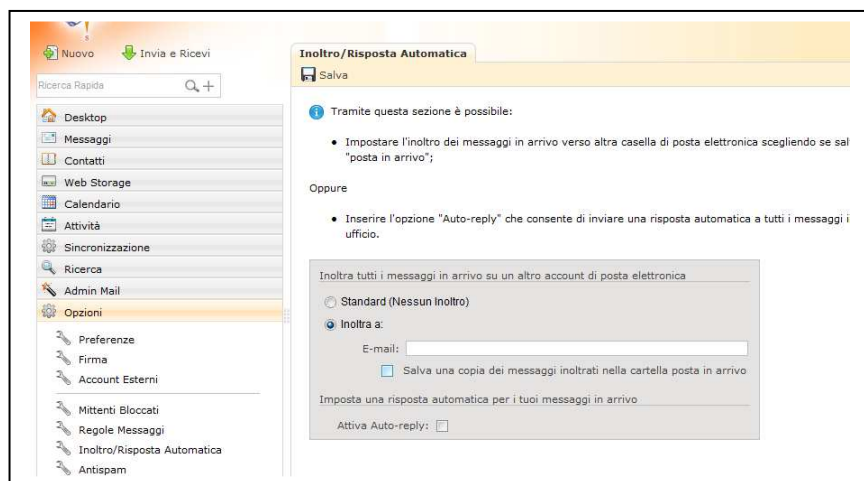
Nuovo
Invia e Ricevi
Ricerca Rapida
Desktop
Messaggi
Contatti
Web Storage
Calendario
Attività
Sincronizzazione
Ricerca
Admin Mail
Opzioni
Preferenze
Firma
Account Esterni
Mittenti Bloccati
Regole Messaggi
Inoltro/Risposta Automatica
Antispam

Inoltro/Risposta Automatica
Salva

Tramite questa sezione è possibile:

• Impostare l'inoltro dei messaggi in arrivo verso altra casella di posta elettronica scegliendo se sal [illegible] "posta in arrivo";

Oppure

• Inserire l'opzione "Auto-reply" che consente di inviare una risposta automatica a tutti i messaggi i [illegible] ufficio.

Inoltra tutti i messaggi in arrivo su un altro account di posta elettronica
Standard (Nessun Inoltro)
Inoltra a:
E-mail:
Salva una copia dei messaggi inoltrati nella cartella posta in arrivo
Imposta una risposta automatica per i tuoi messaggi in arrivo
Attiva Auto-reply: